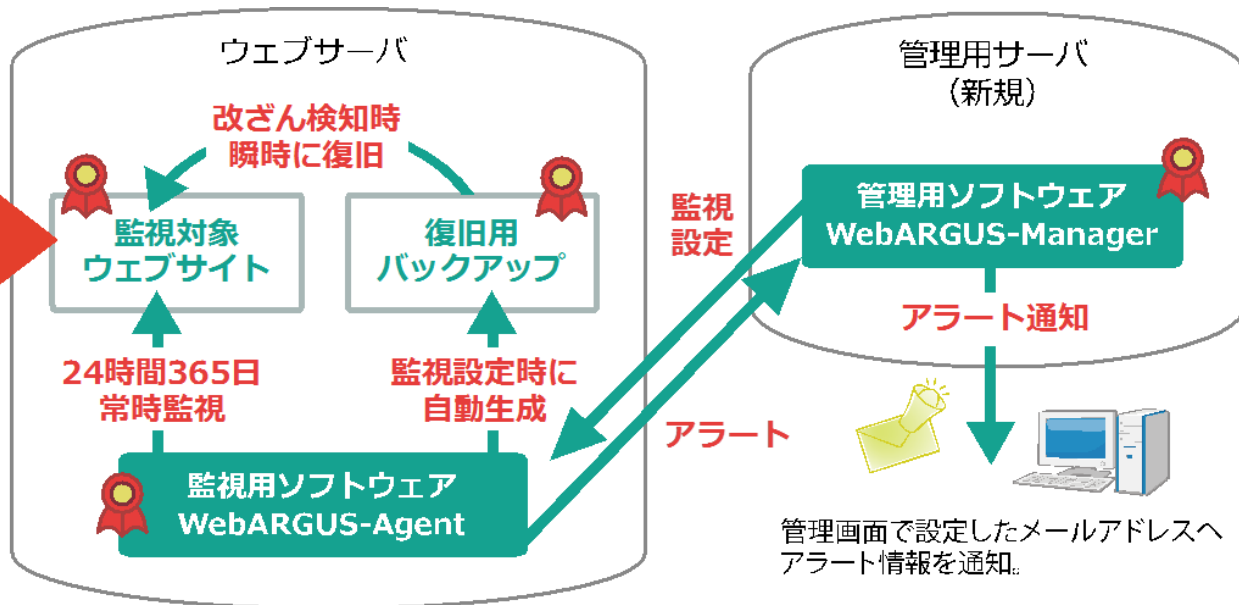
ウェブサーバ

改ざん検知時
瞬時に復旧

監視対象
ウェブサイト

復旧用
バックアップ

24時間365日
常時監視

監視設定時に
自動生成

監視用ソフトウェア
WebARGUS-Agent

監視
設定

アラート

管理用サーバ
（新規）

管理用ソフトウェア
WebARGUS-Manager

アラート通知

管理画面で設定したメールアドレスへ
アラート情報を通知。